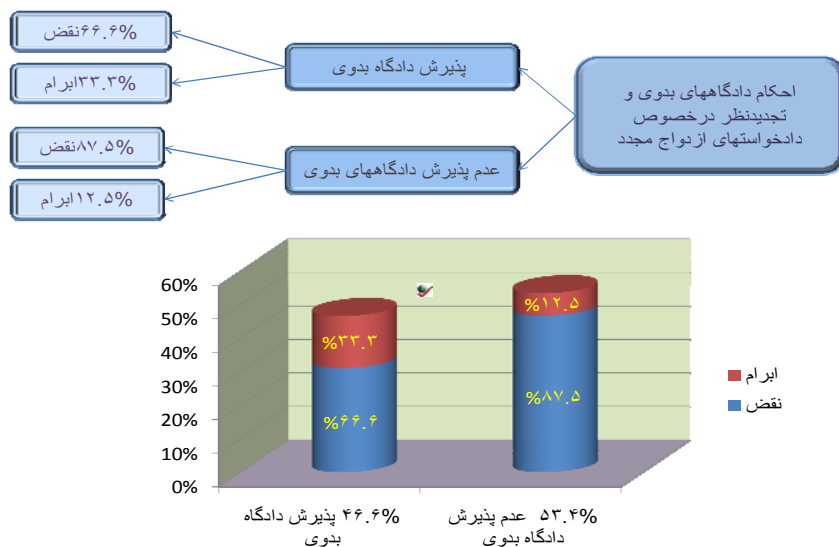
احکام دادگاههای بدوی و تجدیدنظر درخصوص دادخواستهای ازدواج مجدد

پذیرش دادگاه بدوی

عدم پذیرش دادگاههای بدوی

%۶۶.۶نقض

%۳۳.۳ابرام

%۸۷.۵نقض

%۱۲.۵ابرام

60%
50%
40%
30%
20%
10%
0%

%۳۳.۳
%۶۶.۶
%۱۲.۵
%۸۷.۵

ابرام
نقض

%۴۶.۶ پذیرش دادگاه بدوی

%۵۳.۴ عدم پذیرش دادگاه بدوی